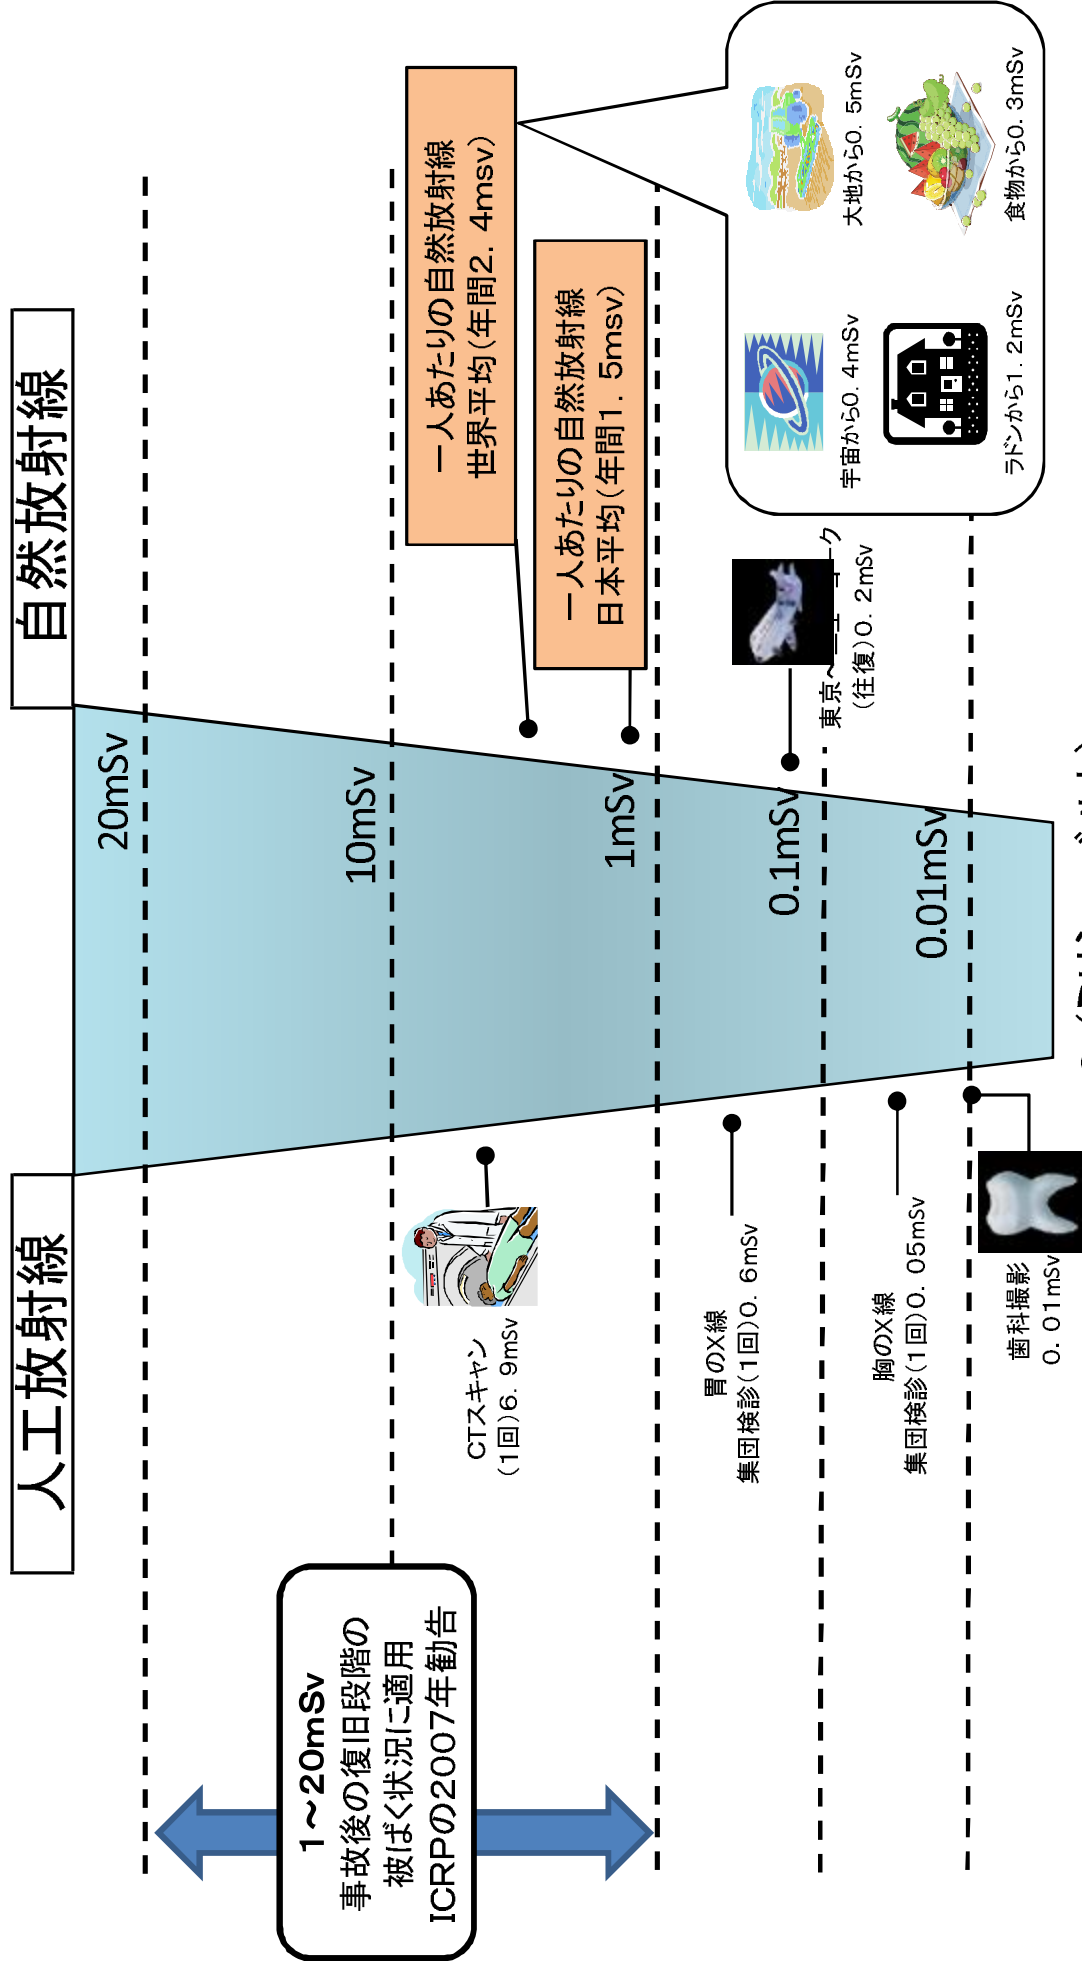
自然放射線

人工放射線

一人あたりの自然放射線
世界平均(年間2．4msv)

一人あたりの自然放射線
日本平均(年間1．5msv)

宇宙から0．4mSv

大地から0．5mSv

ラドンから1．2mSv

食物から0．3mSv

東京〜ニューヨーク
(往復)0．2mSv

20mSv

10mSv

1mSv

0.1mSv

0.01mSv

CTスキャン
(1回)6．9mSv

胃のX線
集団検診(1回)0．6mSv

胸のX線
集団検診(1回)0．05mSv

歯科撮影
0．01mSv

1〜20mSv
事故後の復旧段階の
被ばく状況に適用
ICRPの2007年勧告